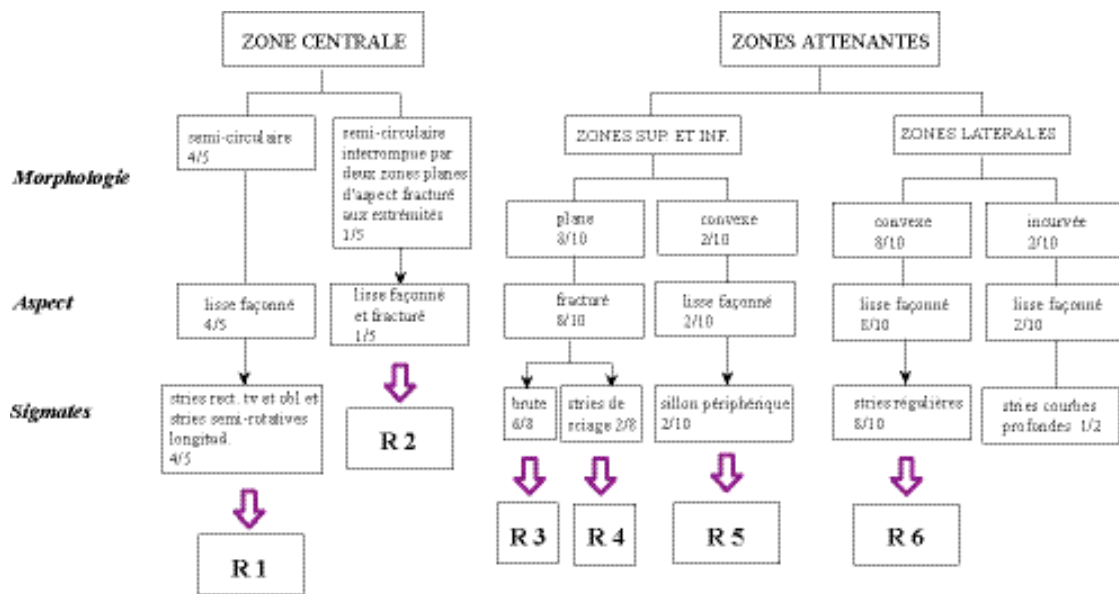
ZONE CENTRALE

ZONES ATTENANTES

Morphologie

Aspect

Sigmates

semi-circulaire 4/5

semi-circulaire interrompue par deux zones planes d'aspect fracturé aux extrémités 1/5

lisse façonné 4/5

lisse façonné et fracturé 1/5

stries rect. tv et obl et stries semi-rotatives longitud. 4/5

R 1

R 2

ZONES SUP. ET INF.

ZONES LATERALES

plane 8/10

convexe 2/10

fracturé 8/10

lisse façonné 2/10

brute 6/8

stries de sciage 2/8

sillon périphérique 2/10

R 3

R 4

R 5

convexe 8/10

incurvée 2/10

lisse façonné 8/10

lisse façonné 2/10

stries régulières 8/10

stries courbes profondes 1/2

R 6